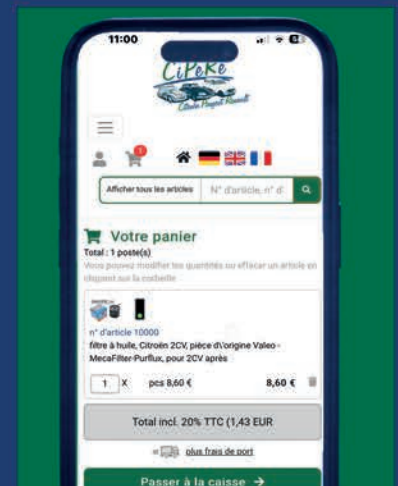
11:00

CiPeRe

Citroën Peugeot Renault

1

Afficher tous les articles

N° d'article, n° d'

Votre panier

Total : 1 poste(s)

Vous pouvez modifier les quantités ou effacer un article en cliquant sur la corbeille

n° d'article 10000

filtre à huile, Citroën 2CV, pièce d'origine Valeo - MecaFilter-Purflux, pour 2CV après

1 X pcs 8,60 € 8,60 €

Total incl. 20% TTC (1,43 EUR

plus frais de port

Passer à la caisse →